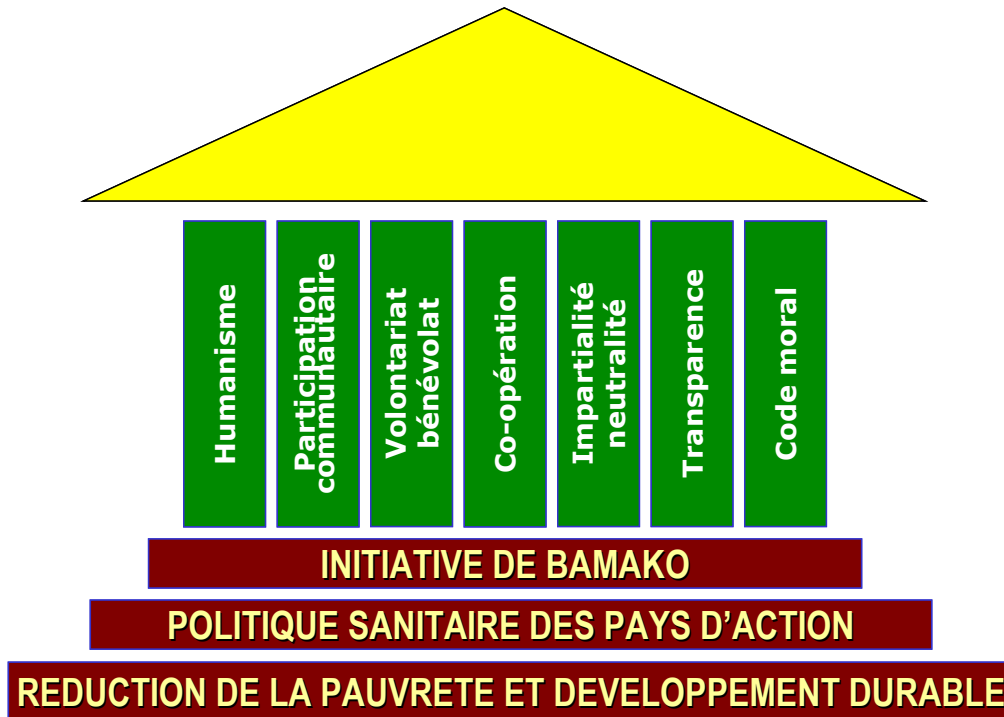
Humanisme

Participation communautaire

Volontariat bénévolat

Co-opération

Impartialité neutralité

Transparence

Code moral

INITIATIVE DE BAMAKO

POLITIQUE SANITAIRE DES PAYS D'ACTION

REDUCTION DE LA PAUVRETE ET DEVELOPPEMENT DURABLE